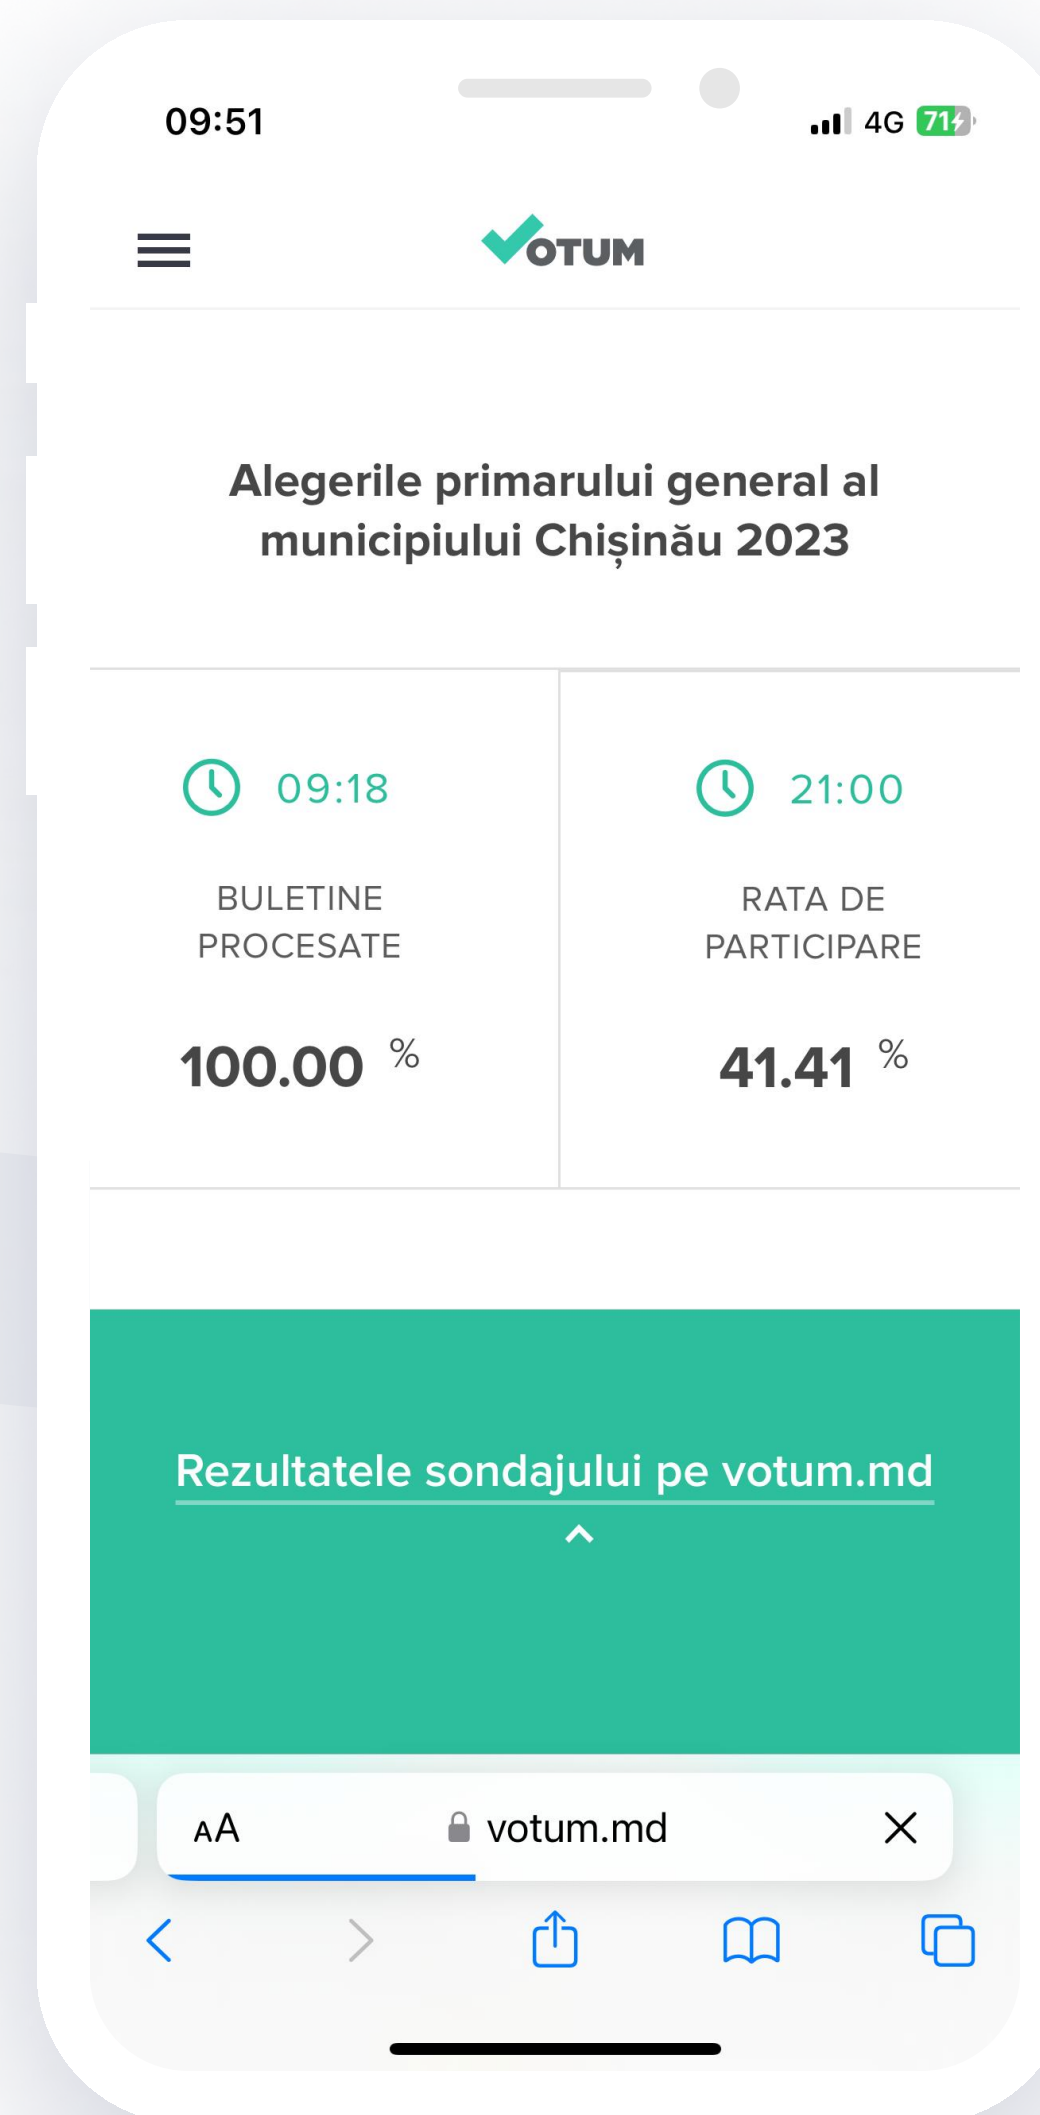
09:51

4G 71

VOTUM

Alegerile primarului general al municipiului Chișinău 2023

09:18

BULETINE PROCESATE

100.00 %

21:00

RATA DE PARTICIPARE

41.41 %

Rezultatele sondajului pe votum.md

AA votum.md